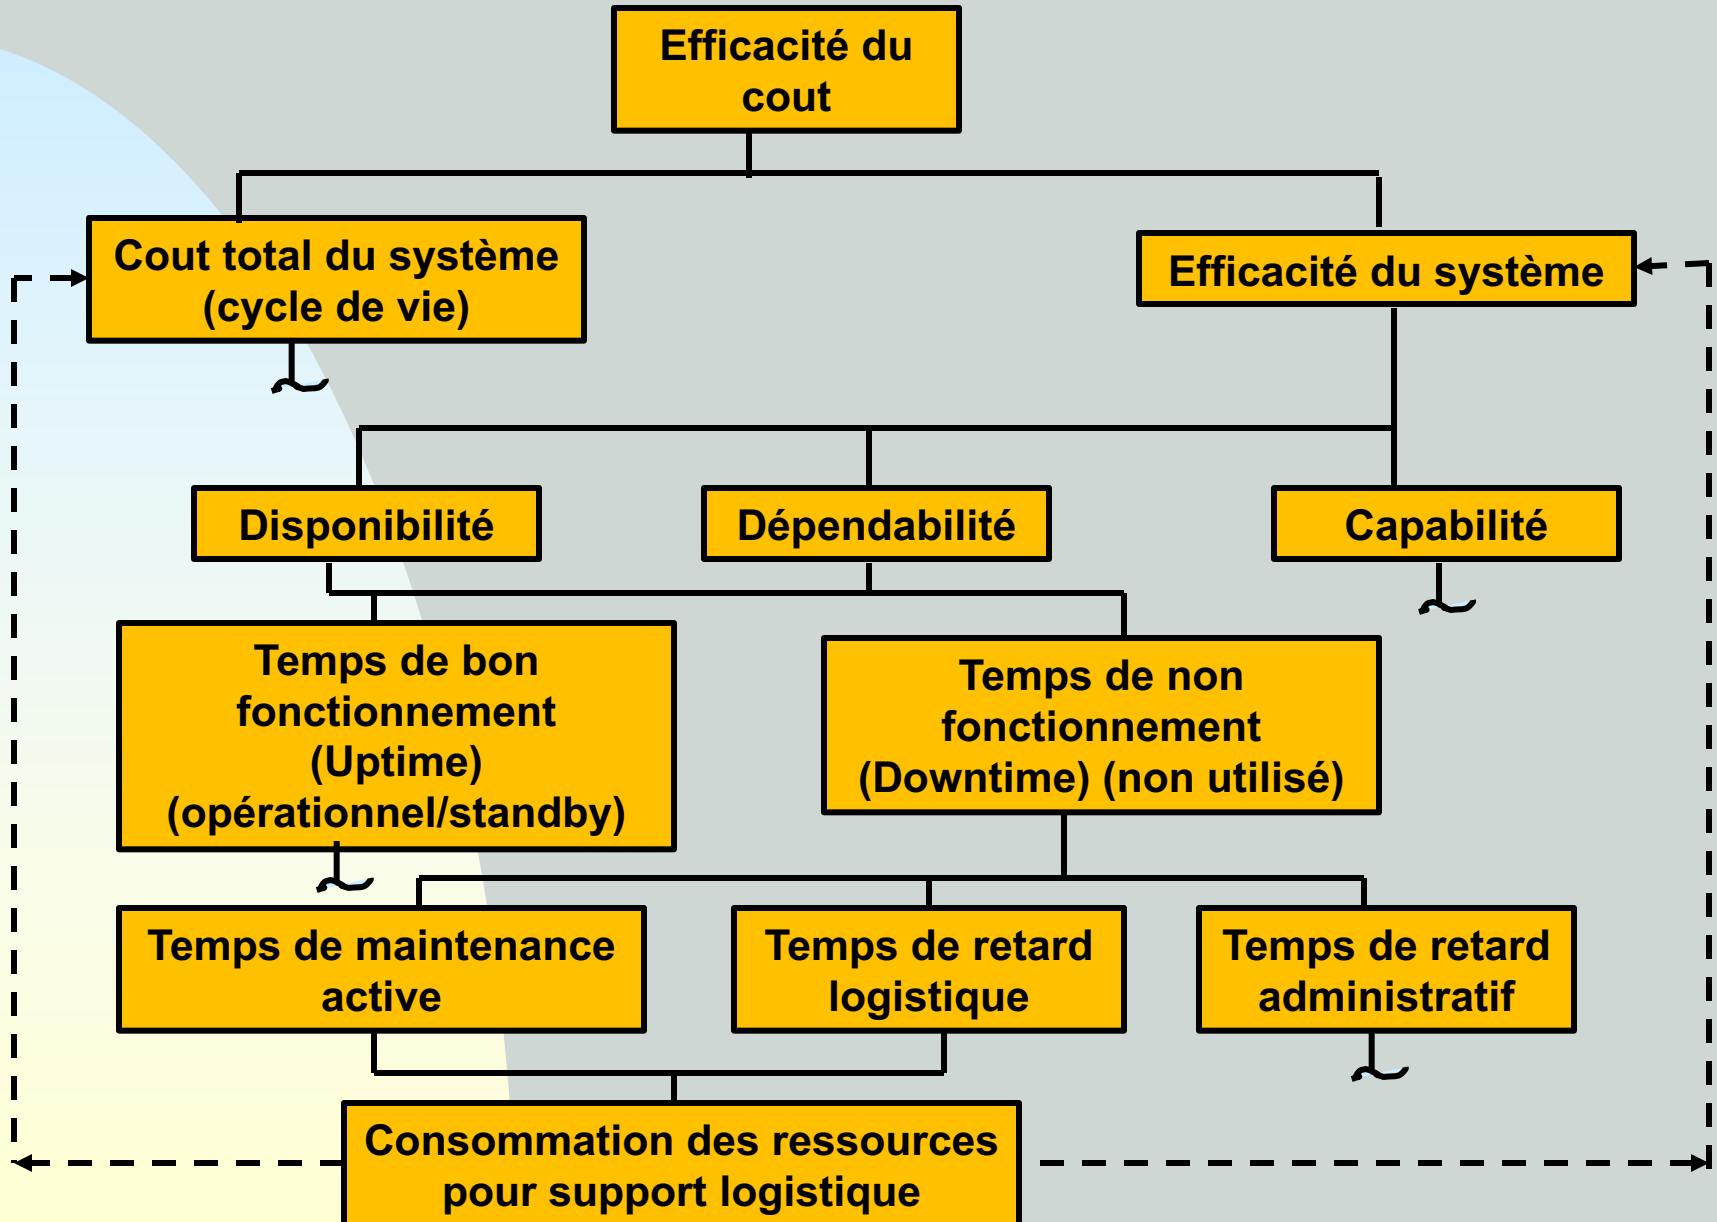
Efficacité du cout

Cout total du système (cycle de vie)

Efficacité du système

Disponibilité

Dépendabilité

Capabilité

Temps de bon fonctionnement (Uptime) (opérationnel/standby)

Temps de non fonctionnement (Downtime) (non utilisé)

Temps de maintenance active

Temps de retard logistique

Temps de retard administratif

Consommation des ressources pour support logistique